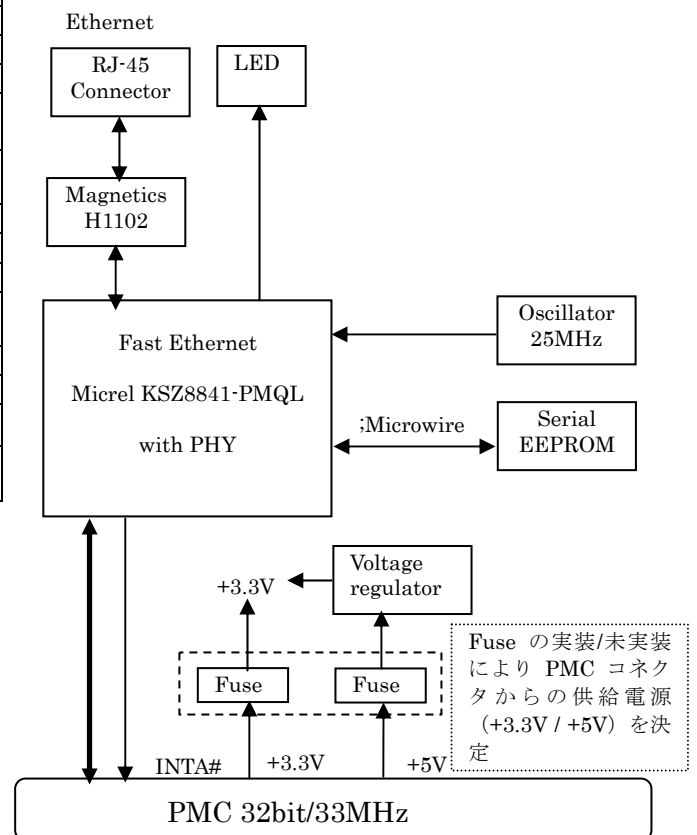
Ethernet

RJ-45 Connector

LED

Magnetics H1102

Fast Ethernet

Micrel KSZ8841-PMQL

with PHY

Oscillator 25MHz

;Microwire

Serial EEPROM

Voltage regulator

+3.3V

Fuse

Fuse

Fuse の実装/未実装によりPMCコネクタからの供給電源（+3.3V / +5V）を決定

INTA#

+3.3V

+5V

PMC 32bit/33MHz